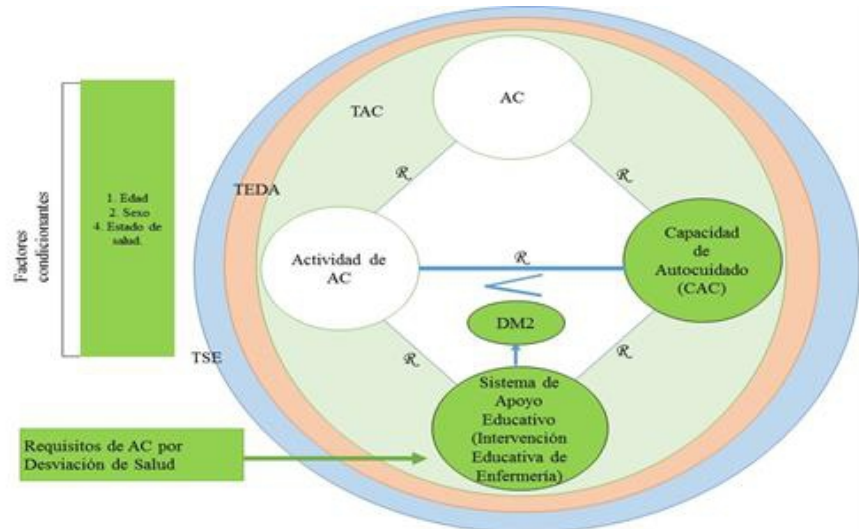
Factores condicionantes

1. Edad
2. Sexo
4. Estado de salud.

TAC

TEDA

TSE

AC

$\mathcal{R}$

$\mathcal{R}$

Actividad de AC

$\mathcal{R}$

Capacidad de Autocuidado (CAC)

DM2

$\mathcal{R}$

$\mathcal{R}$

Sistema de Apoyo Educativo (Intervención Educativa de Enfermería)

Requisitos de AC por Desviación de Salud